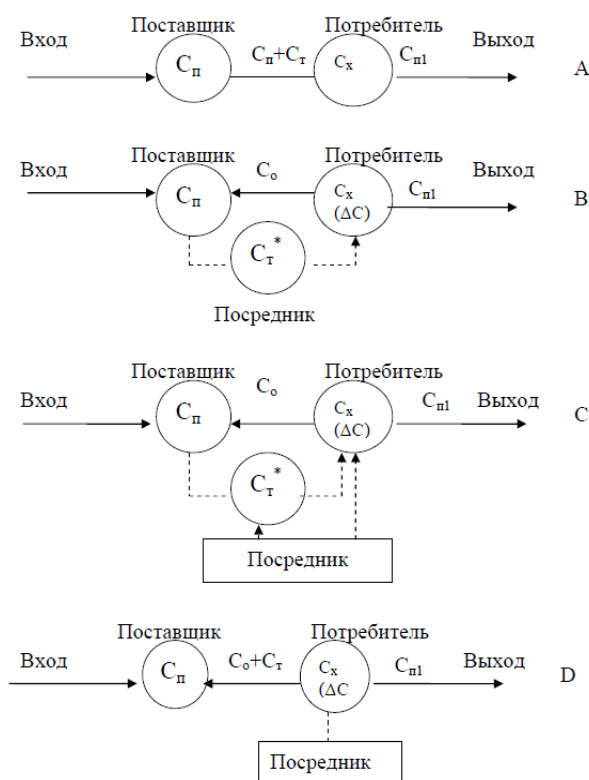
Вход Поставщик $C_п$ $C_п+C_т$ Потребитель $C_х$ $C_{п1}$ Выход A

Вход Поставщик $C_п$ $C_о$ Потребитель $C_х$ ($\Delta C$) $C_{п1}$ Выход B

$C_т^*$

Посредник

Вход Поставщик $C_п$ $C_о$ Потребитель $C_х$ ($\Delta C$) $C_{п1}$ Выход C

$C_т^*$

Посредник

Вход Поставщик $C_п$ $C_о+C_т$ Потребитель $C_х$ ($\Delta C$ $C_{п1}$ Выход D

Посредник